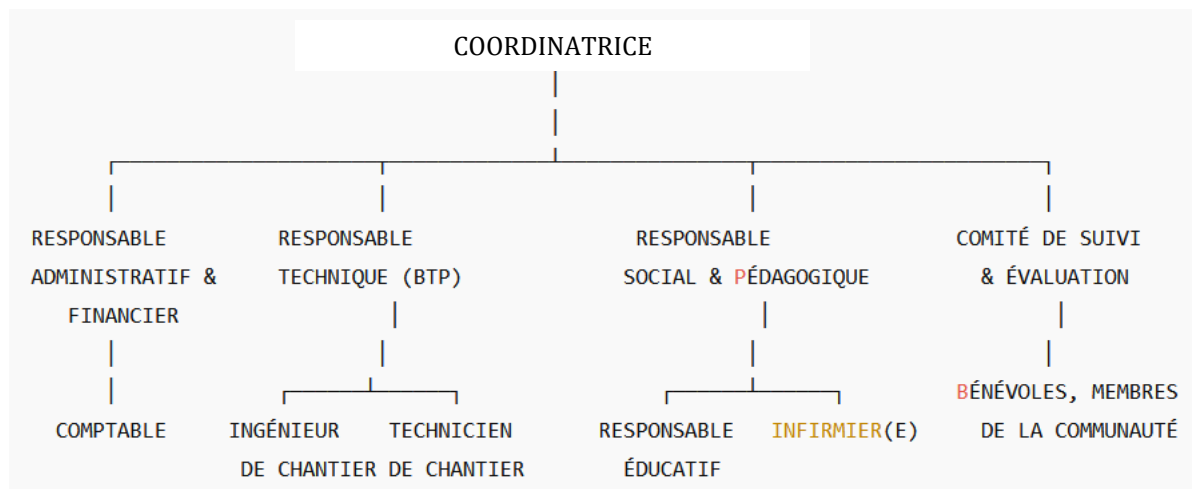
COORDINATRICE

RESPONSABLE ADMINISTRATIF & FINANCIER

COMPTABLE

RESPONSABLE TECHNIQUE (BTP)

INGÉNIEUR DE CHANTIER

TECHNICIEN DE CHANTIER

RESPONSABLE SOCIAL & PÉDAGOGIQUE

RESPONSABLE ÉDUCATIF

INFIRMIER(E)

COMITÉ DE SUIVI & ÉVALUATION

BÉNÉVOLES, MEMBRES DE LA COMMUNAUTÉ